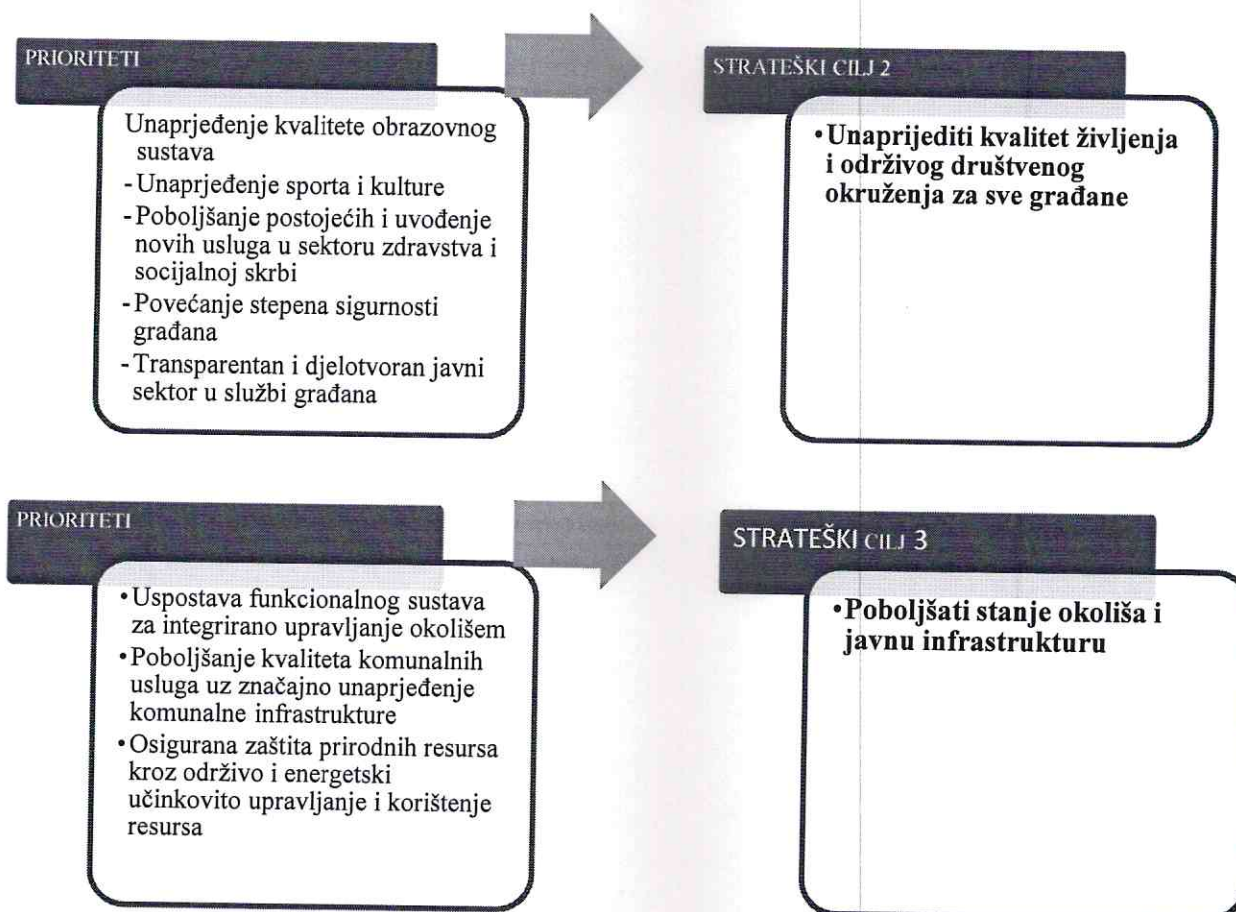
PRIORITETI

Unaprjeđenje kvalitete obrazovnog sustava
- Unaprjeđenje sporta i kulture
- Poboljšanje postojećih i uvođenje novih usluga u sektoru zdravstva i socijalnoj skrbi
- Povećanje stepena sigurnosti građana
- Transparentan i djelotvoran javni sektor u službi građana

STRATEŠKI CILJ 2

• Unaprijediti kvalitet življenja i održivog društvenog okruženja za sve građane

PRIORITETI

• Uspostava funkcionalnog sustava za integrirano upravljanje okolišem
• Poboljšanje kvaliteta komunalnih usluga uz značajno unaprjeđenje komunalne infrastrukture
• Osigurana zaštita prirodnih resursa kroz održivo i energetski učinkovito upravljanje i korištenje resursa

STRATEŠKI CILJ 3

• Poboljšati stanje okoliša i javnu infrastrukturu